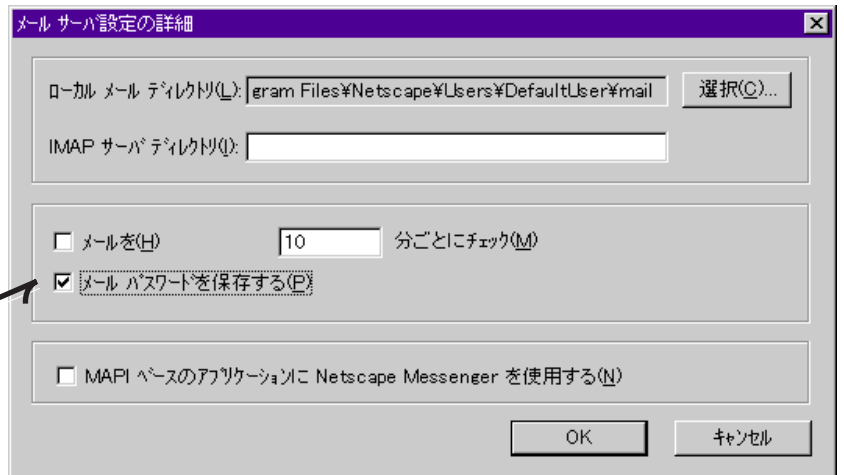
メール サーバ設定の詳細

ローカル メール ディレクトリ(L): gram Files¥Netscape¥Users¥DefaultUser¥mail

選択(C)...

IMAP サーバ ディレクトリ(I):

☐ メールを(H) 10 分ごとにチェック(M)

☑ メール パスワードを保存する(P)

☐ MAPI ベースのアプリケーションに Netscape Messenger を使用する(N)

OK

キャンセル